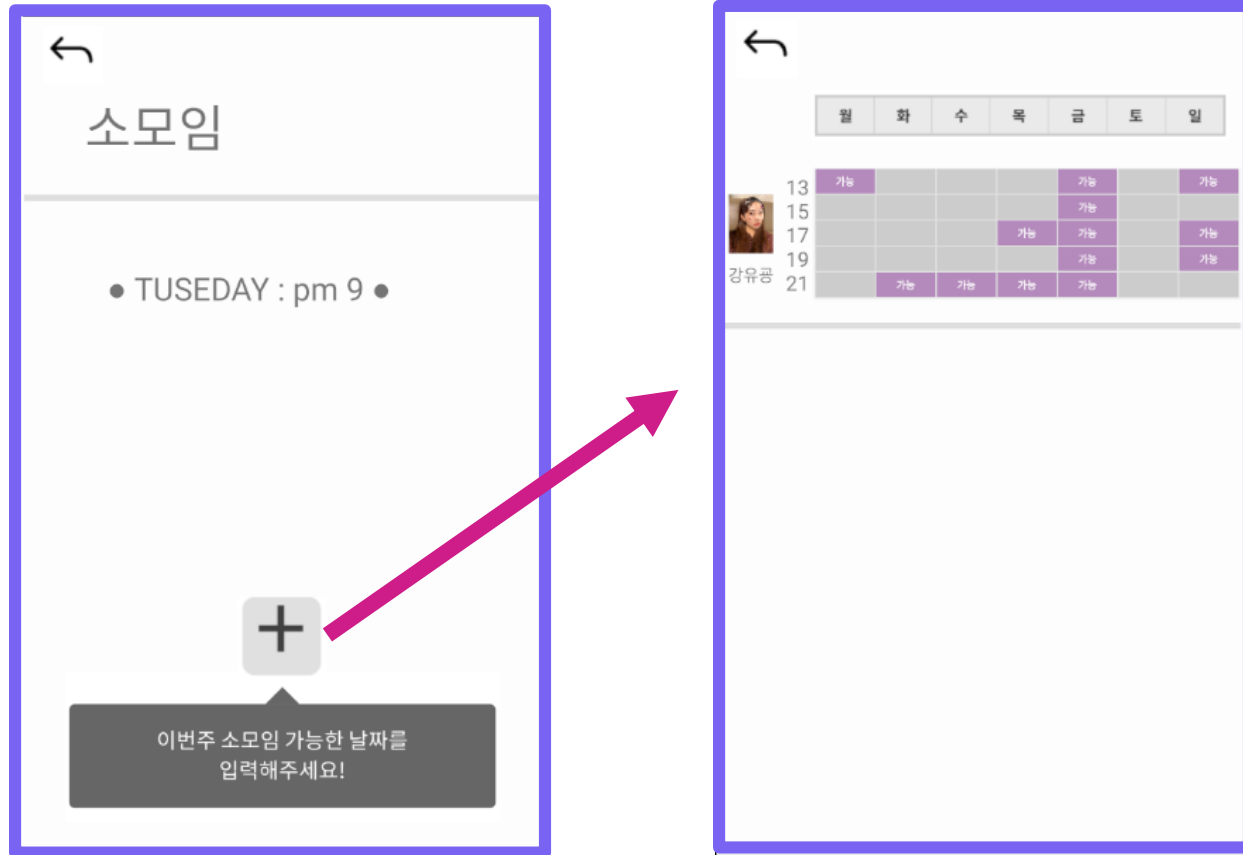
소모임

● TUSEDAY : pm 9 ●

이번주 소모임 가능한 날짜를 입력해주세요!

| | 월 | 화 | 수 | 목 | 금 | 토 | 일 |
|---|---|---|---|---|---|---|---|
| 13 | 가능 | | | | 가능 | | 가능 |
| 15 | | | | | 가능 | | |
| 17 | | | | 가능 | 가능 | | 가능 |
| 19 | | | | | 가능 | | 가능 |
| 21 | | 가능 | 가능 | 가능 | 가능 | | |

강유공